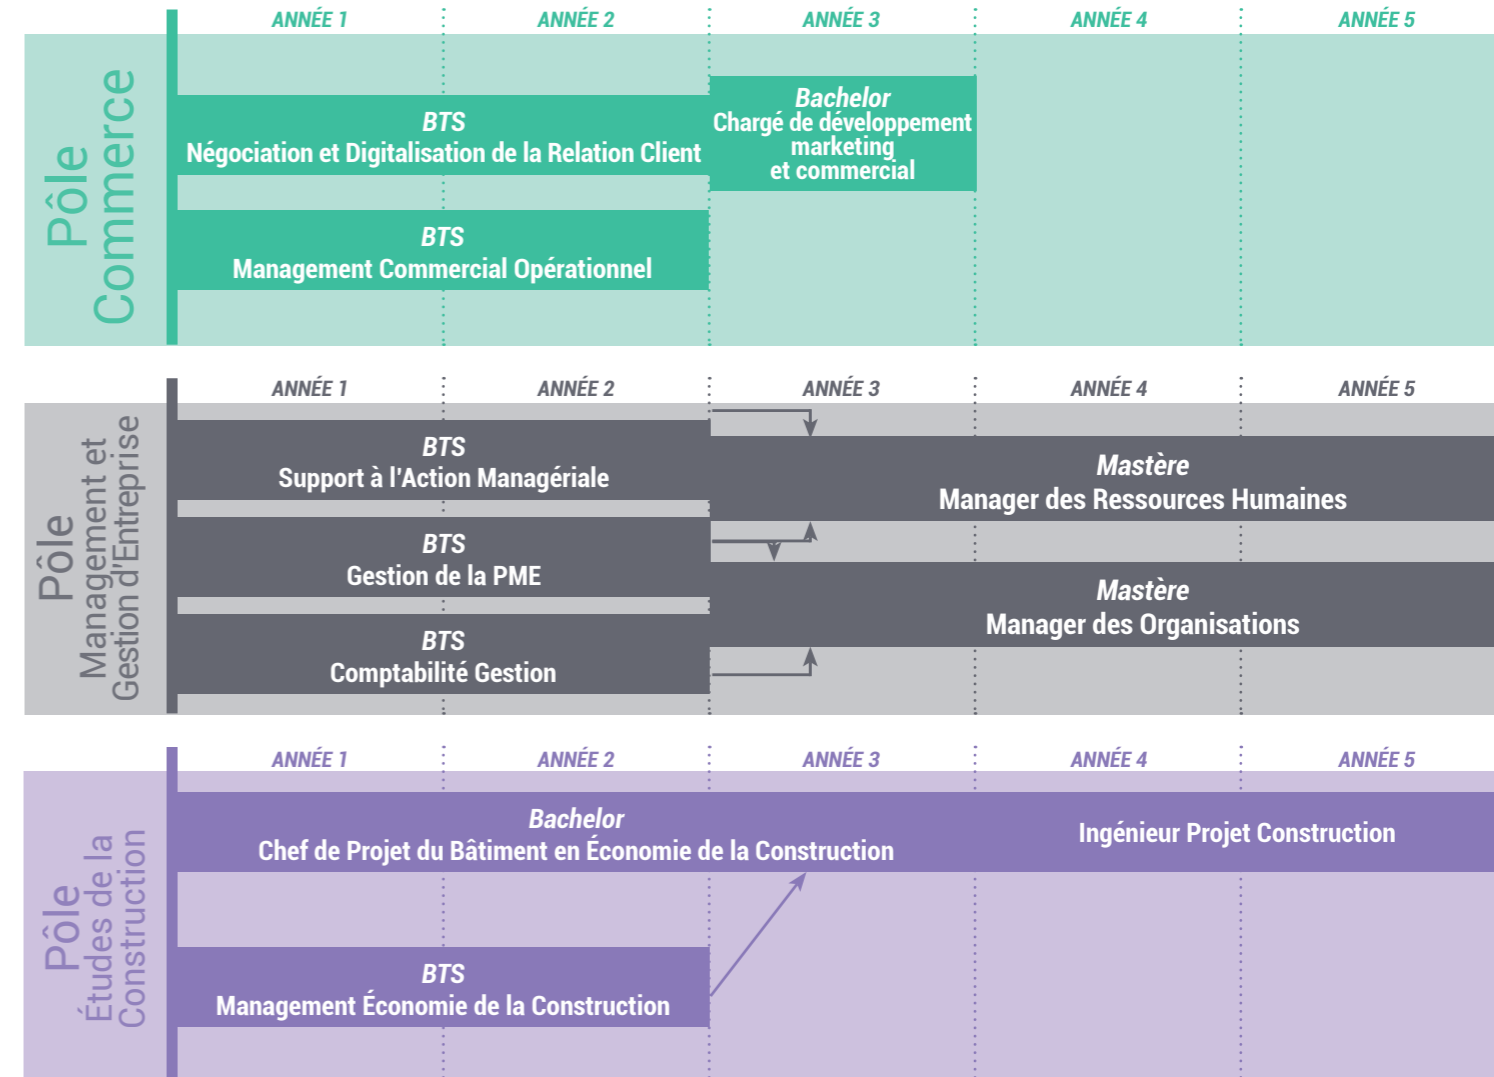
ANNÉE 1 ANNÉE 2 ANNÉE 3 ANNÉE 4 ANNÉE 5

Pôle Commerce

BTS
Négociation et Digitalisation de la Relation Client

Bachelor
Chargé de développement marketing et commercial

BTS
Management Commercial Opérationnel

ANNÉE 1 ANNÉE 2 ANNÉE 3 ANNÉE 4 ANNÉE 5

Pôle Management et Gestion d'Entreprise

BTS
Support à l'Action Managériale

Mastère
Manager des Ressources Humaines

BTS
Gestion de la PME

Mastère
Manager des Organisations

BTS
Comptabilité Gestion

ANNÉE 1 ANNÉE 2 ANNÉE 3 ANNÉE 4 ANNÉE 5

Pôle Études de la Construction

Bachelor
Chef de Projet du Bâtiment en Économie de la Construction

Ingénieur Projet Construction

BTS
Management Économie de la Construction